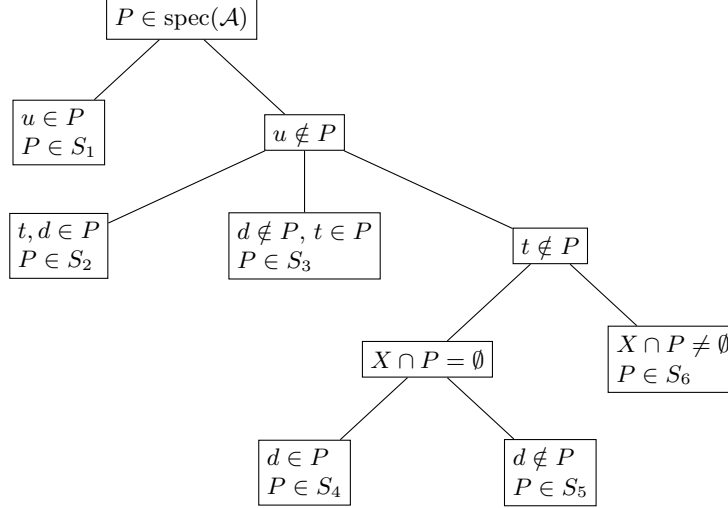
$P \in \operatorname{spec}(\mathcal{A})$

$u \in P$
$P \in S_1$

$u \notin P$

$t, d \in P$
$P \in S_2$

$d \notin P$, $t \in P$
$P \in S_3$

$t \notin P$

$X \cap P = \emptyset$

$X \cap P \neq \emptyset$
$P \in S_6$

$d \in P$
$P \in S_4$

$d \notin P$
$P \in S_5$